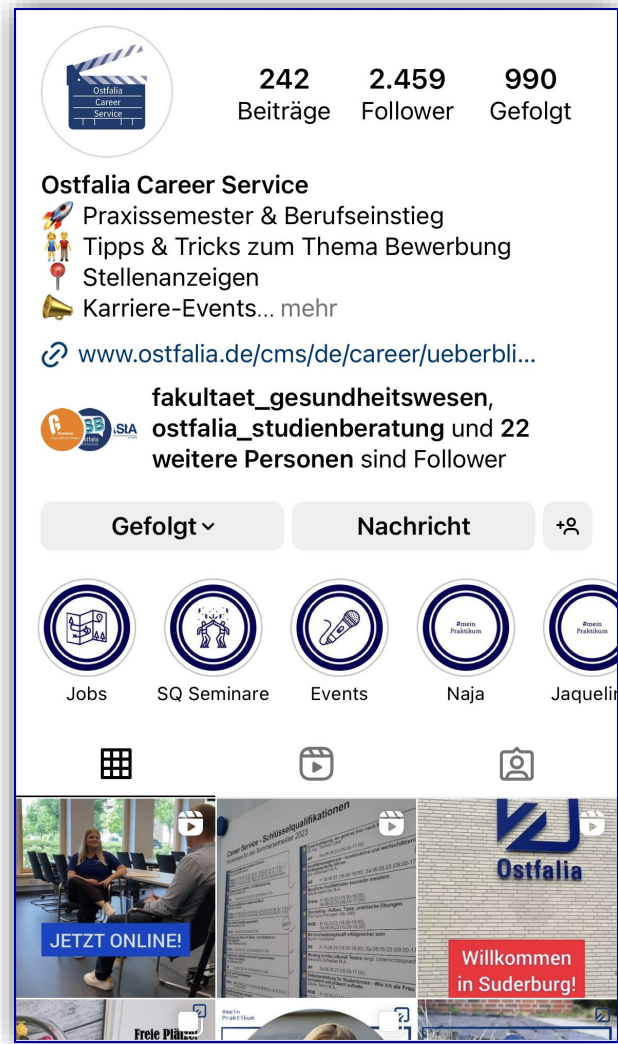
Ostfalia Career Service

242 Beiträge
2.459 Follower
990 Gefolgt

Ostfalia Career Service
🚀 Praxissemester & Berufseinstieg
👫 Tipps & Tricks zum Thema Bewerbung
📍 Stellenanzeigen
📣 Karriere-Events... mehr

www.ostfalia.de/cms/de/career/ueberbli...

fakultaet_gesundheitswesen, ostfalia_studienberatung und 22 weitere Personen sind Follower

Gefolgt
Nachricht

Jobs
SQ Seminare
Events
#mein Praktikum
Naja
#mein Praktikum
Jaquelin

JETZT ONLINE!

Career Service - Schlüsselqualifikationen
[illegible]

Ostfalia
Willkommen in Suderburg!

Freie Plätze!
#mein Praktikum